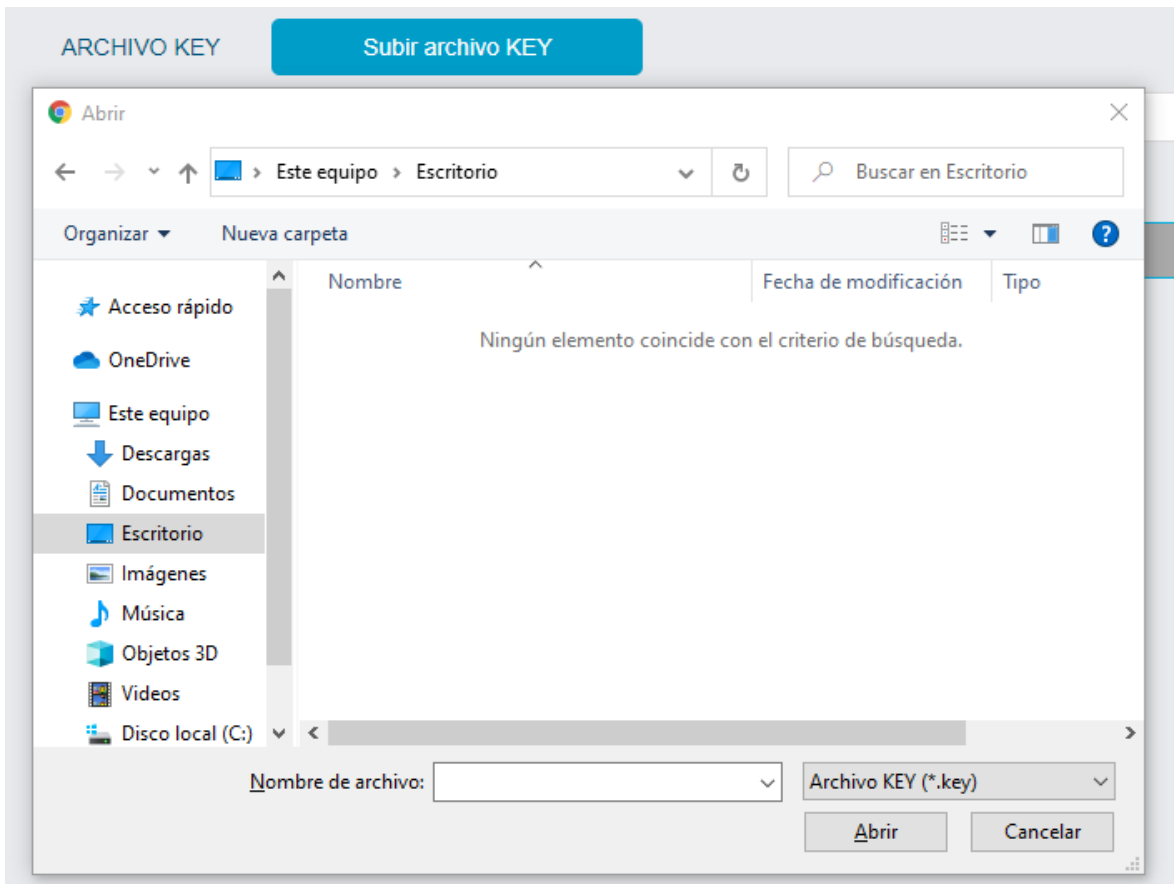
ARCHIVO KEY

Subir archivo KEY

Abrir

Este equipo › Escritorio

Buscar en Escritorio

Organizar ▾

Nueva carpeta

Acceso rápido

OneDrive

Este equipo

Descargas

Documentos

Escritorio

Imágenes

Música

Objetos 3D

Videos

Disco local (C:)

Nombre

Fecha de modificación

Tipo

Ningún elemento coincide con el criterio de búsqueda.

Nombre de archivo:

Archivo KEY (*.key)

Abrir

Cancelar